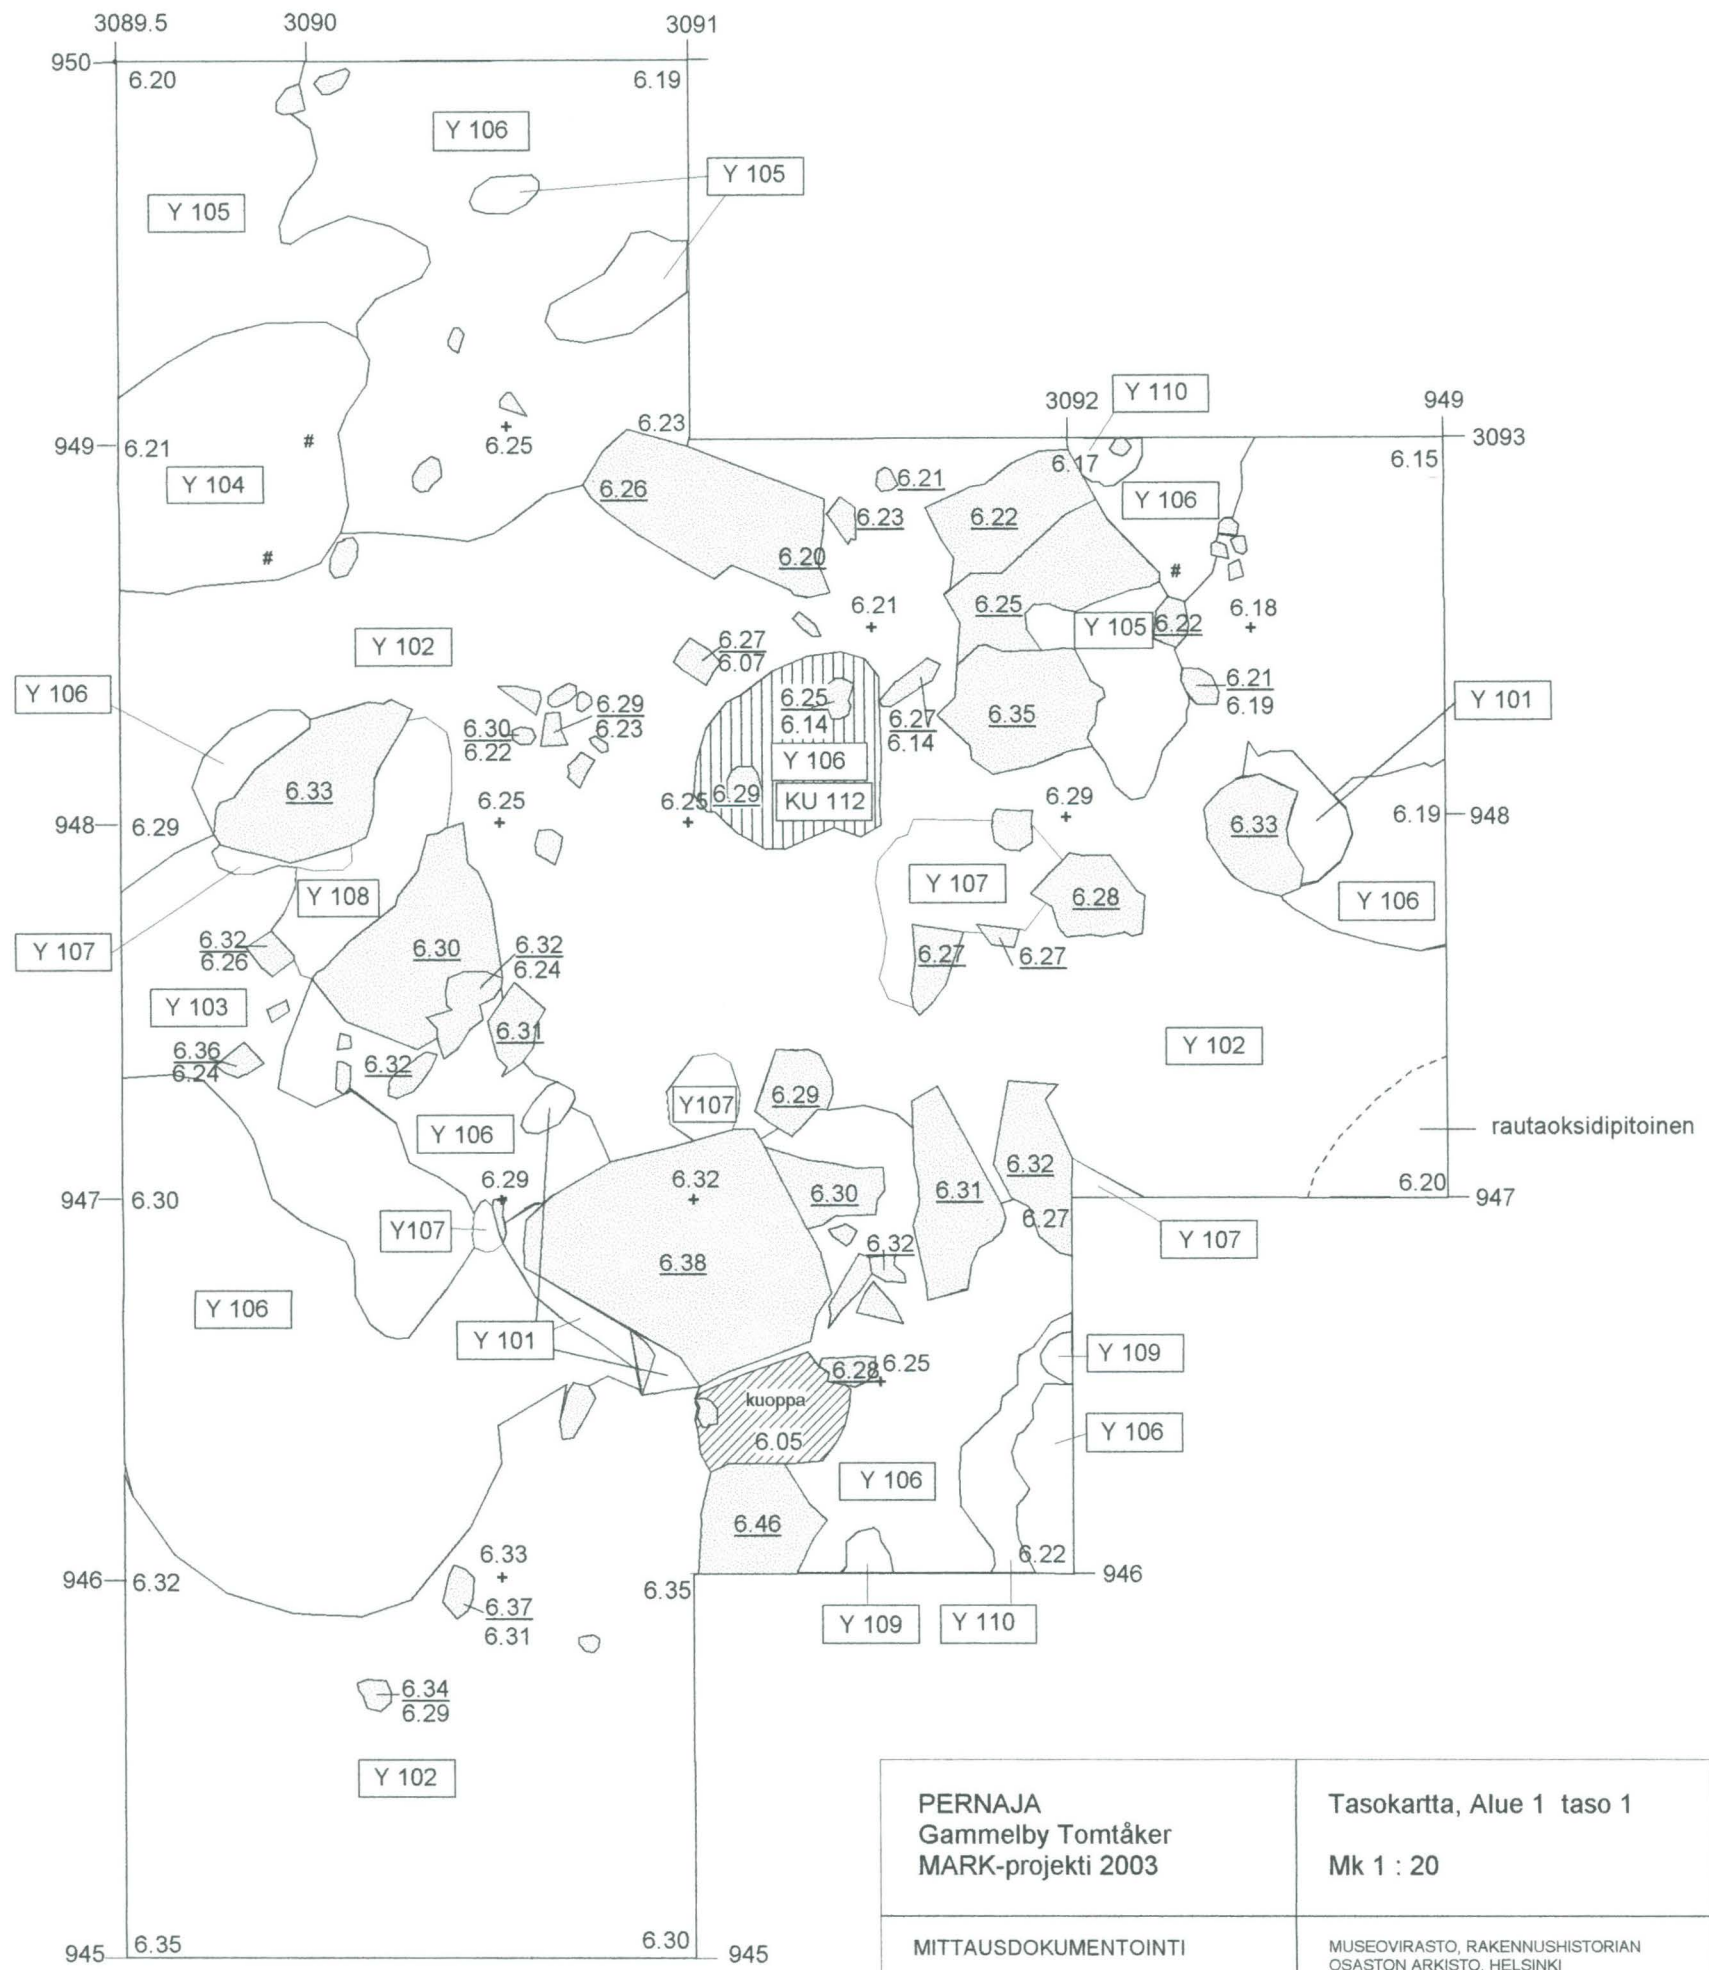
3089.5 3090 3091

950 6.20 6.19

Y 106

Y 105

Y 105

3092 Y 110 949

6.23 3093

949 6.21 + 6.25 6.17 6.15

Y 104 # 6.21

6.26 6.23 6.22 Y 106

# 6.20 #

6.21 6.25 6.18

Y 102 + Y 105 6.22 +

$\frac{6.27}{6.07}$

$\frac{6.21}{6.19}$

Y 106 $\frac{6.25}{6.14}$ 6.35 Y 101

$\frac{6.29}{6.23}$ $\frac{6.27}{6.14}$

$\frac{6.30}{6.22}$

6.33 Y 106

6.25 6.29 6.29

948 6.29 + 6.25 KU 112 + 6.33 6.19 948

Y 107 6.28 Y 106

Y 108

Y 107 $\frac{6.32}{6.26}$ 6.30 $\frac{6.32}{6.24}$ 6.27 6.27

Y 103

6.31 Y 102

$\frac{6.36}{6.24}$

6.32

Y107 6.29

Y 106 rautaoksidipitoinen

6.32 6.31

947 6.30 6.29 + 6.32 + 6.30 6.20 947

Y107 6.27 Y 107

6.32

6.38

Y 106

Y 101 Y 109

6.28 6.25

kuoppa

6.05 Y 106

Y 106

6.46

6.33 6.22

946 6.32 + 6.35 946

$\frac{6.37}{6.31}$ Y 109 Y 110

$\frac{6.34}{6.29}$

Y 102

| PERNAJA<br>Gammelby Tomtåker<br>MARK-projekti 2003 | Tasokartta, Alue 1 taso 1<br><br>Mk 1 : 20 |
|---|---|
| MITTAUSDOKUMENTOINTI | MUSEOVIRASTO, RAKENNUSHISTORIAN OSASTON ARKISTO, HELSINKI |

945 6.35 6.30 945